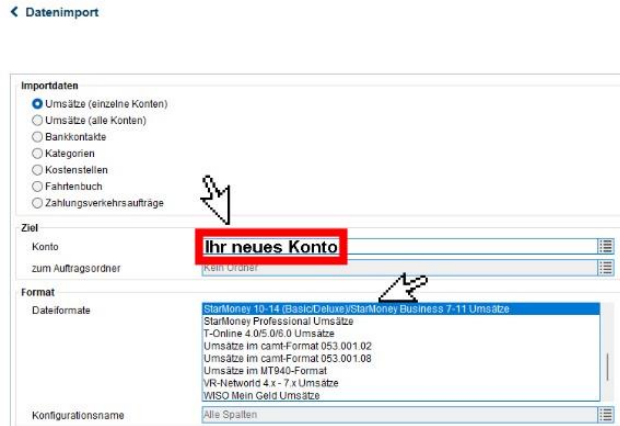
‹ Datenimport

Importdaten
Umsätze (einzelne Konten)
Umsätze (alle Konten)
Bankkontakte
Kategorien
Kostenstellen
Fahrtenbuch
Zahlungsverkehrsaufträge

Ziel
Konto
Ihr neues Konto
zum Auftragsordner
Kein Ordner

Format
Dateiformate
StarMoney 10-14 (Basic/Deluxe)/StarMoney Business 7-11 Umsätze
StarMoney Professional Umsätze
T-Online 4.0/5.0/6.0 Umsätze
Umsätze im camt-Format 053.001.02
Umsätze im camt-Format 053.001.08
Umsätze im MT940-Format
VR-Networld 4.x - 7.x Umsätze
WISO Mein Geld Umsätze
Konfigurationsname
Alle Spalten